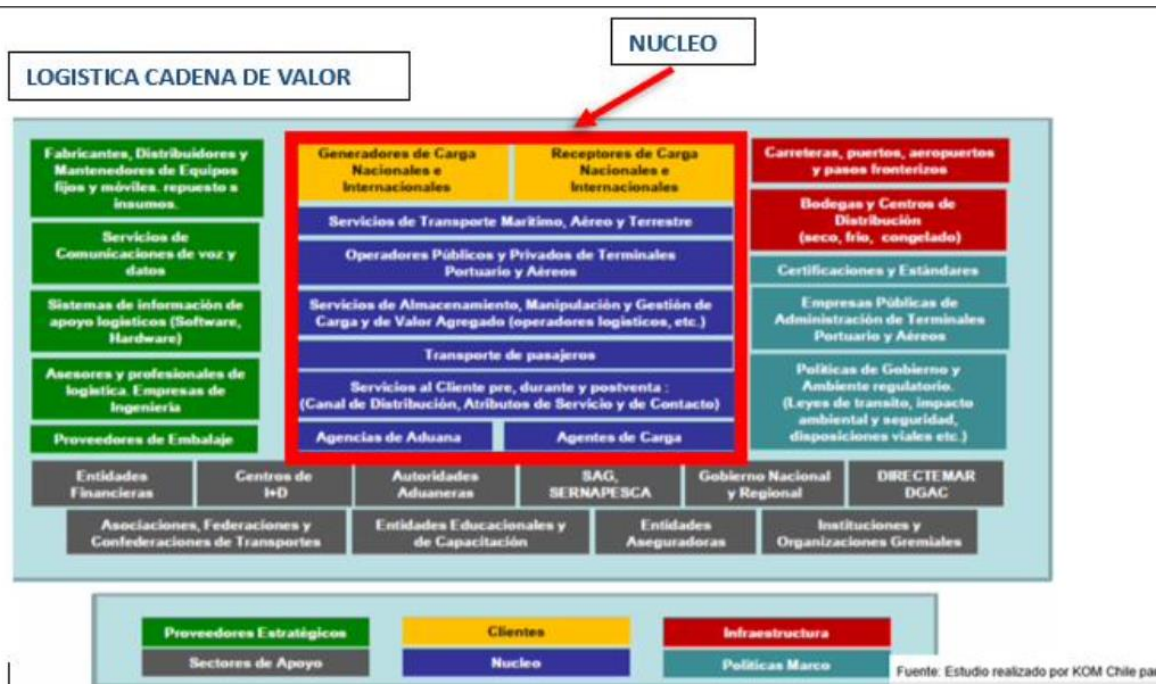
LOGISTICA CADENA DE VALOR

NUCLEO

Fabricantes, Distribuidores y Mantenedores de Equipos fijos y móviles. repuesto s insumos.

Servicios de Comunicaciones de voz y datos

Sistemas de información de apoyo logísticos (Software, Hardware)

Asesores y profesionales de logística. Empresas de Ingeniería

Proveedores de Embalaje

Generadores de Carga Nacionales e Internacionales

Receptores de Carga Nacionales e Internacionales

Servicios de Transporte Marítimo, Aéreo y Terrestre

Operadores Públicos y Privados de Terminales Portuario y Aéreos

Servicios de Almacenamiento, Manipulación y Gestión de Carga y de Valor Agregado (operadores logísticos, etc.)

Transporte de pasajeros

Servicios al Cliente pre, durante y postventa : (Canal de Distribución, Atributos de Servicio y de Contacto)

Agencias de Aduana

Agentes de Carga

Carreteras, puertos, aeropuertos y pasos fronterizos

Bodegas y Centros de Distribución (seco, frío, congelado)

Certificaciones y Estándares

Empresas Públicas de Administración de Terminales Portuario y Aéreos

Políticas de Gobierno y Ambiente regulatorio. (Leyes de transito, impacto ambiental y seguridad, disposiciones viales etc.)

Entidades Financieras

Centros de I+D

Autoridades Aduaneras

SAG, SERNAPESCA

Gobierno Nacional y Regional

DIRECTEMAR DGAC

Asociaciones, Federaciones y Confederaciones de Transportes

Entidades Educacionales y de Capacitación

Entidades Aseguradoras

Instituciones y Organizaciones Gremiales

Proveedores Estratégicos

Clientes

Infraestructura

Sectores de Apoyo

Nucleo

Políticas Marco

Fuente: Estudio realizado por KOM Chile par